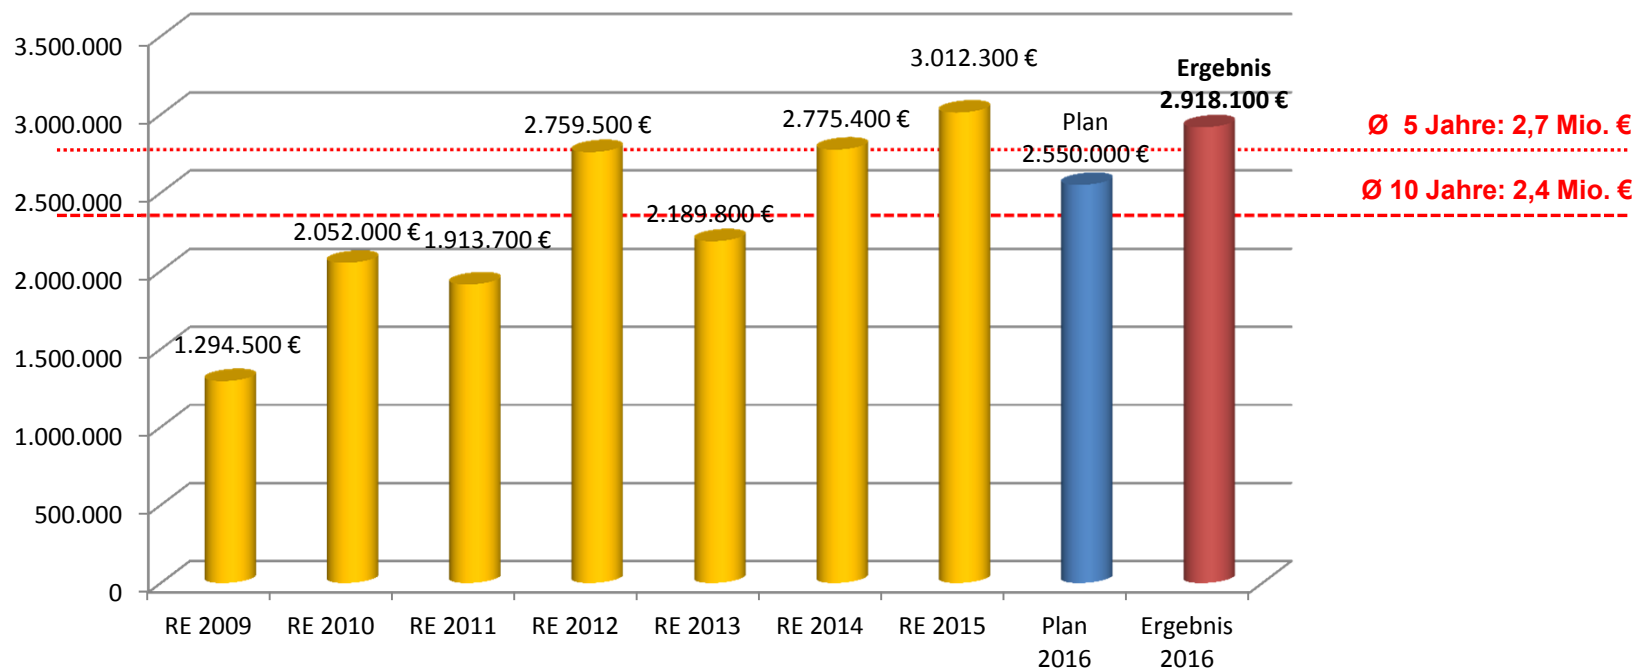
3.500.000
3.000.000
2.500.000
2.000.000
1.500.000
1.000.000
500.000
0

1.294.500 €
2.052.000 €
1.913.700 €
2.759.500 €
2.189.800 €
2.775.400 €
3.012.300 €
Plan
2.550.000 €
Ergebnis
2.918.100 €

Ø 5 Jahre: 2,7 Mio. €
Ø 10 Jahre: 2,4 Mio. €

RE 2009
RE 2010
RE 2011
RE 2012
RE 2013
RE 2014
RE 2015
Plan 2016
Ergebnis 2016